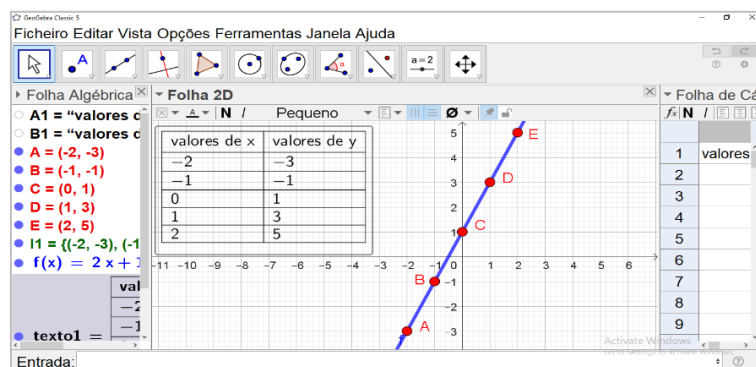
GeoGebra Classic 5
Ficheiro Editar Vista Opções Ferramentas Janela Ajuda

a = 2

Folha Algébrica
A1 = "valores d
B1 = "valores d
A = (-2, -3)
B = (-1, -1)
C = (0, 1)
D = (1, 3)
E = (2, 5)
l1 = {(-2, -3), (-1
$f(x) = 2x + 1$

| val |
|---|
| −2 |
| −1 |

texto1 =

Folha 2D
N I Pequeno

| valores de x | valores de y |
|---|---|
| −2 | −3 |
| −1 | −1 |
| 0 | 1 |
| 1 | 3 |
| 2 | 5 |

−11 −10 −9 −8 −7 −6 −5 −4 −3 −2 −1 0 1 2 3 4 5 6
5 4 3 2 1 −1 −2 −3
A B C D E

Folha de Cá
fx N I
1 valores
2
3
4
5
6
7
8
9

Activate Windows
Go to Settings to activate Windows.

Entrada: